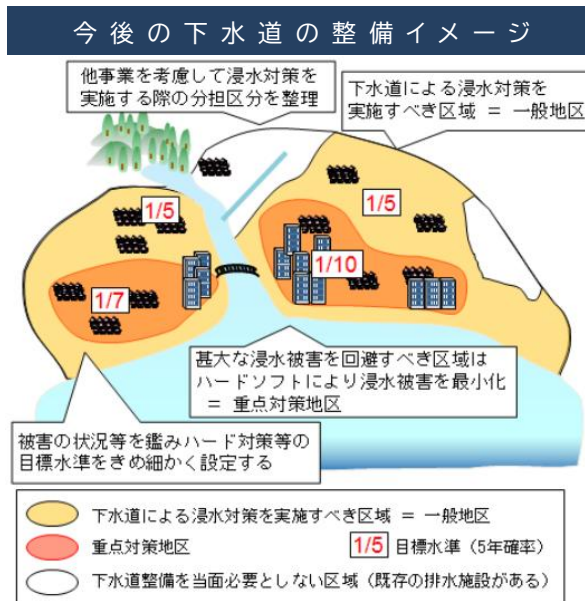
今後の下水道の整備イメージ

他事業を考慮して浸水対策を実施する際の分担区分を整理

下水道による浸水対策を実施すべき区域 ＝ 一般地区

1/5

1/5

1/10

1/7

甚大な浸水被害を回避すべき区域はハードソフトにより浸水被害を最小化 ＝ 重点対策地区

被害の状況等を鑑みハード対策等の目標水準をきめ細かく設定する

下水道による浸水対策を実施すべき区域 ＝ 一般地区

重点対策地区

1/5 目標水準（5年確率）

下水道整備を当面必要としない区域（既存の排水施設がある）